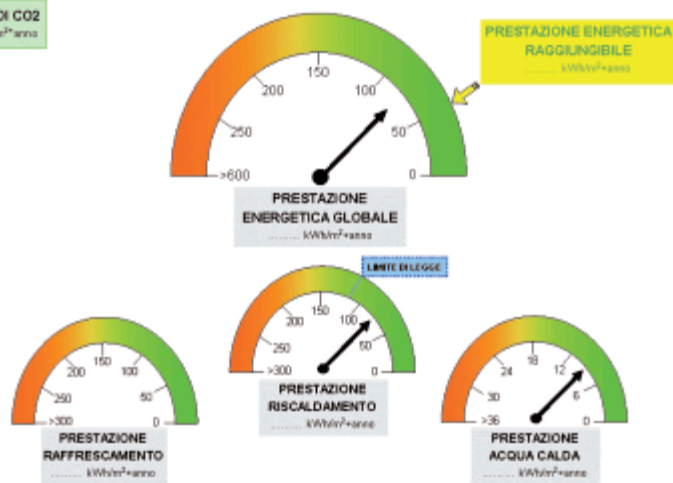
DI CO2
$m^2$*anno

PRESTAZIONE ENERGETICA RAGGIUNGIBILE
....... kWh/$m^2$*anno

200
150
100
250
50
>600
0

PRESTAZIONE ENERGETICA GLOBALE
....... kWh/$m^2$*anno

LIMITE DI LEGGE

200
150
100
250
50
>300
0

PRESTAZIONE RISCALDAMENTO
....... kWh/$m^2$*anno

200
150
100
250
50
>300
0

PRESTAZIONE RAFFRESCAMENTO
....... kWh/$m^2$*anno

24
18
12
30
6
>36
0

PRESTAZIONE ACQUA CALDA
....... kWh/$m^2$*anno